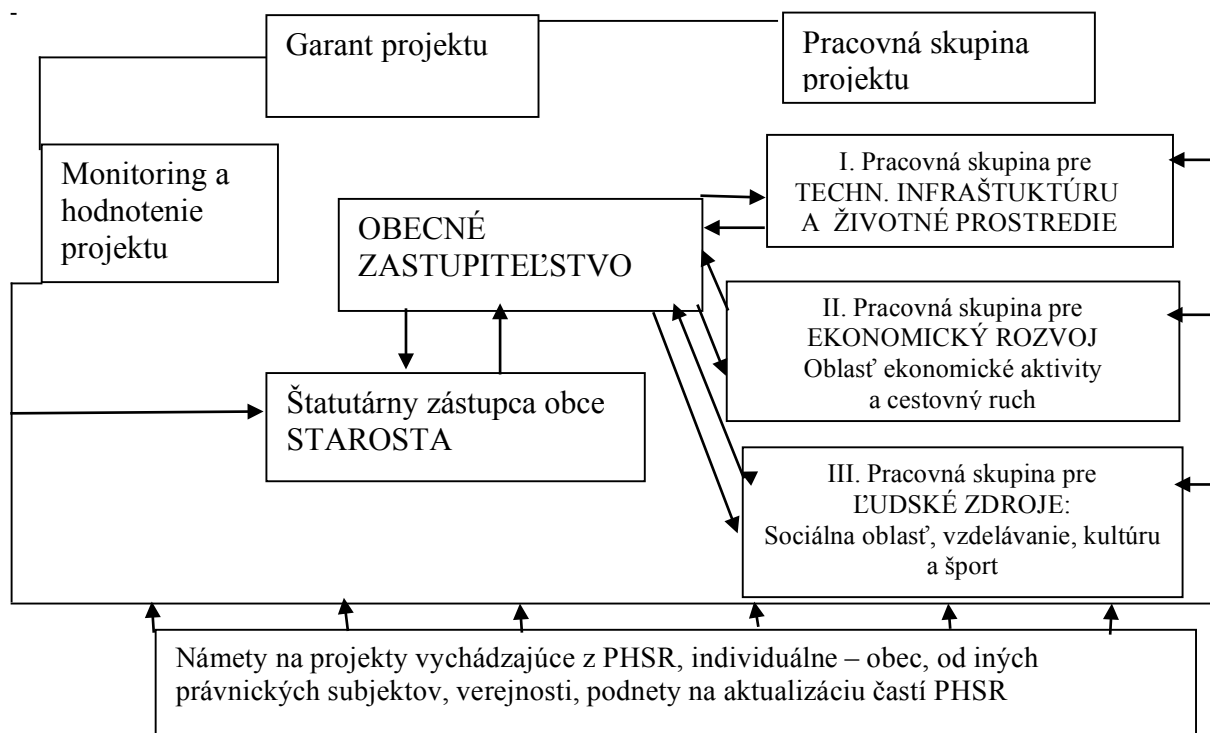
-

Garant projektu

Pracovná skupina projektu

Monitoring a hodnotenie projektu

I. Pracovná skupina pre TECHN. INFRAŠTUKTÚRU A ŽIVOTNÉ PROSTREDIE

OBECNÉ ZASTUPITEĽSTVO

II. Pracovná skupina pre EKONOMICKÝ ROZVOJ Oblasť ekonomické aktivity a cestovný ruch

Štatutárny zástupca obce STAROSTA

III. Pracovná skupina pre ĽUDSKÉ ZDROJE: Sociálna oblasť, vzdelávanie, kultúru a šport

Námety na projekty vychádzajúce z PHSR, individuálne – obec, od iných právnických subjektov, verejnosti, podnety na aktualizáciu častí PHSR